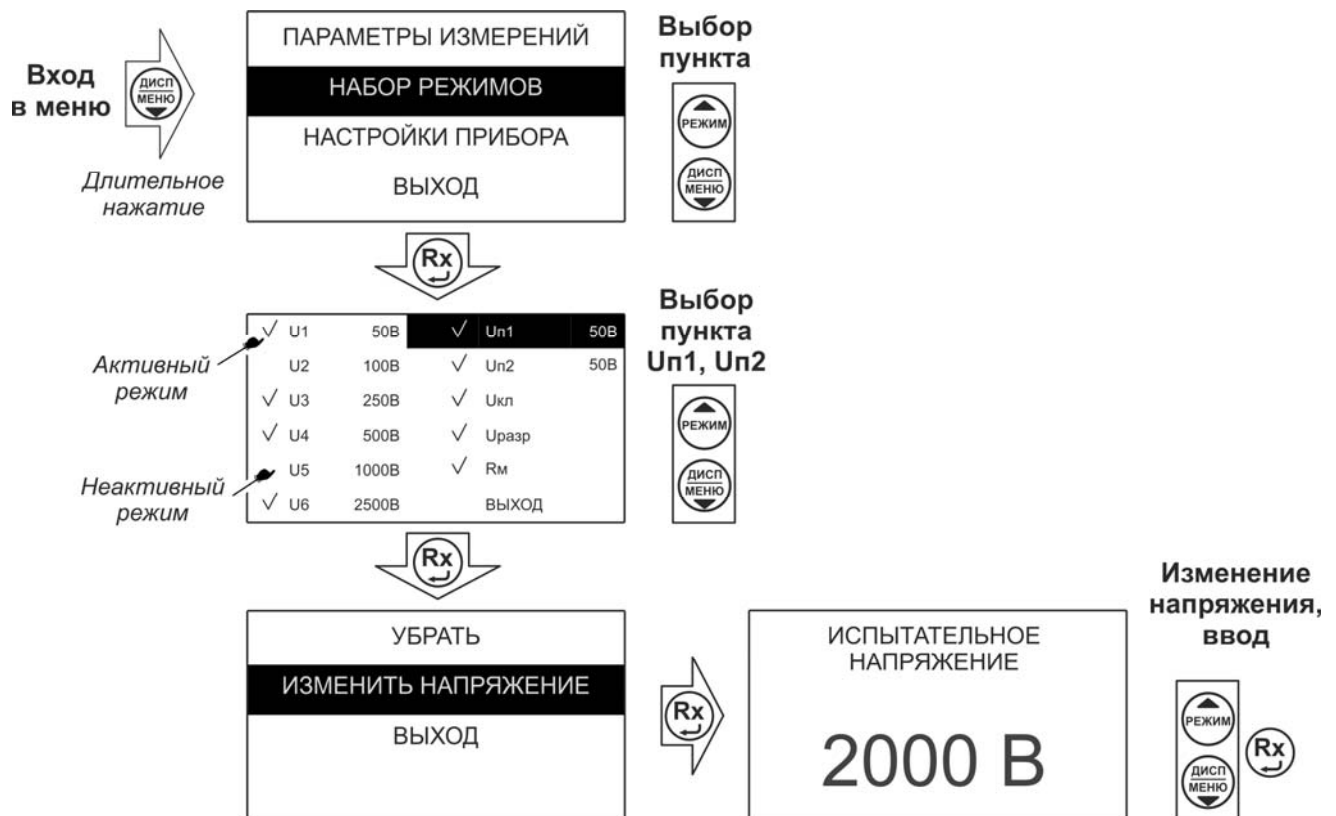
Вход в меню

ДИСП МЕНЮ

Длительное нажатие

ПАРАМЕТРЫ ИЗМЕРЕНИЙ

НАБОР РЕЖИМОВ

НАСТРОЙКИ ПРИБОРА

ВЫХОД

Выбор пункта

РЕЖИМ

ДИСП МЕНЮ

Rx

Активный режим

Неактивный режим

| | | | | |
|---|---|---|---|---|
| √ U1 | 50В | √ | Uп1 | 50В |
| U2 | 100В | √ | Uп2 | 50В |
| √ U3 | 250В | √ | Uкл | |
| √ U4 | 500В | √ | Uразр | |
| U5 | 1000В | √ | Rм | |
| √ U6 | 2500В | | ВЫХОД | |

Выбор пункта Uп1, Uп2

РЕЖИМ

ДИСП МЕНЮ

Rx

УБРАТЬ

ИЗМЕНИТЬ НАПРЯЖЕНИЕ

ВЫХОД

Rx

ИСПЫТАТЕЛЬНОЕ НАПРЯЖЕНИЕ

2000 В

Изменение напряжения, ввод

РЕЖИМ

ДИСП МЕНЮ

Rx